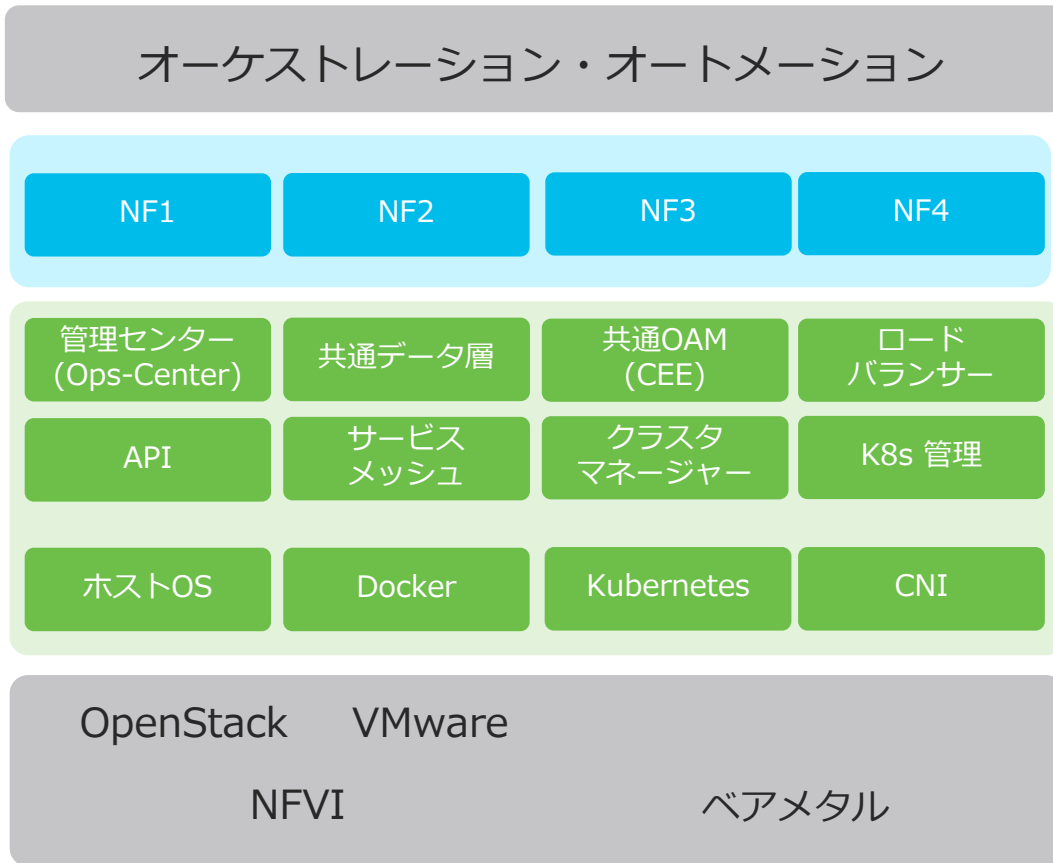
オーケストレーション・オートメーション

NF1
NF2
NF3
NF4

管理センター (Ops-Center)
共通データ層
共通OAM (CEE)
ロード バランサー

API
サービス メッシュ
クラスタ マネージャー
K8s 管理

ホストOS
Docker
Kubernetes
CNI

OpenStack
VMware

NFVI
ベアメタル